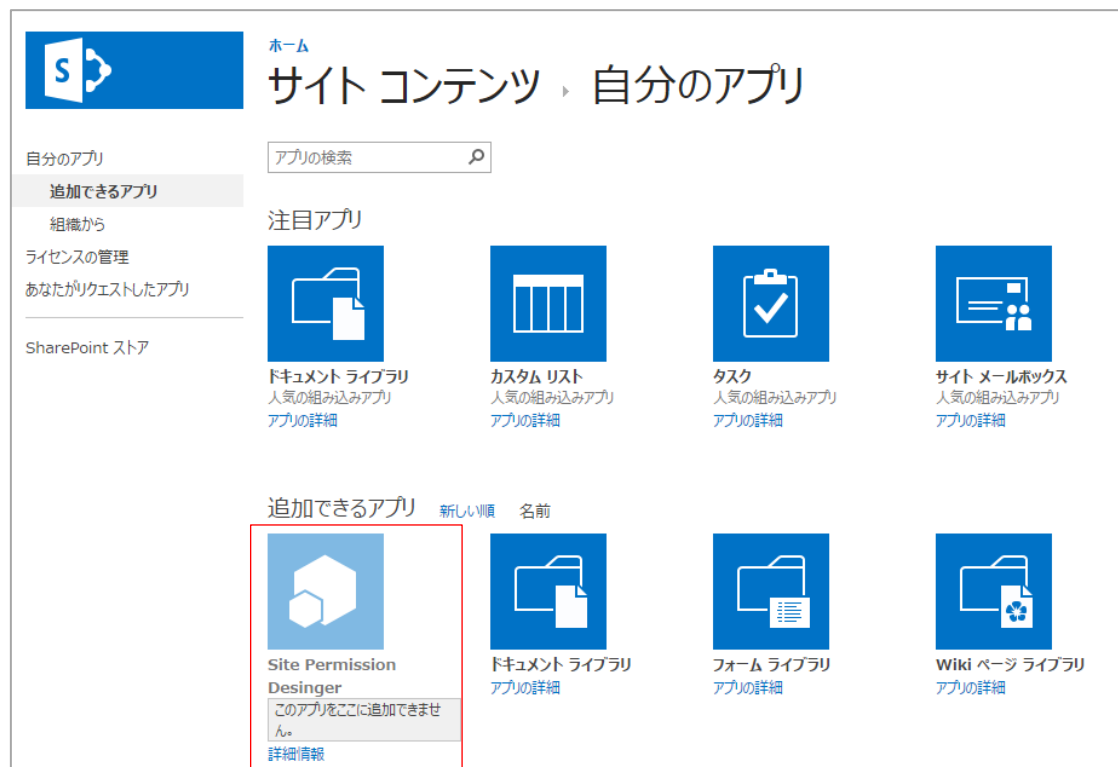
S

ホーム

サイト コンテンツ › 自分のアプリ

自分のアプリ
追加できるアプリ
組織から
ライセンスの管理
あなたがリクエストしたアプリ

SharePoint ストア

アプリの検索

注目アプリ

ドキュメント ライブラリ
人気の組み込みアプリ
アプリの詳細

カスタム リスト
人気の組み込みアプリ
アプリの詳細

タスク
人気の組み込みアプリ
アプリの詳細

サイト メールボックス
人気の組み込みアプリ
アプリの詳細

追加できるアプリ 新しい順 名前

Site Permission Desinger
このアプリをここに追加できません。
詳細情報

ドキュメント ライブラリ
アプリの詳細

フォーム ライブラリ
アプリの詳細

Wiki ページ ライブラリ
アプリの詳細